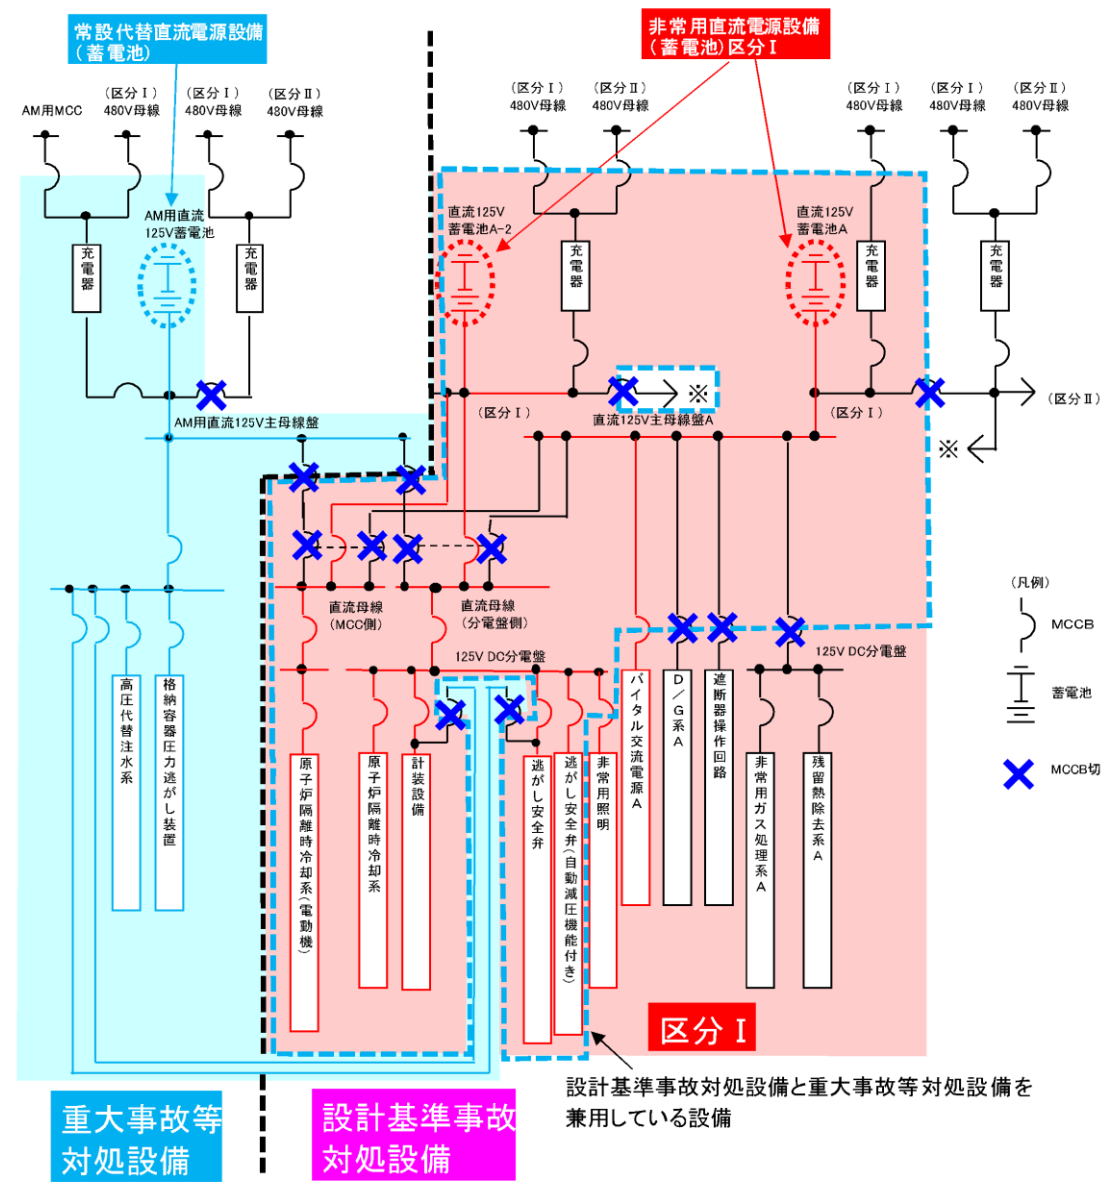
常設代替直流電源設備
（蓄電池）

非常用直流電源設備
（蓄電池）区分Ⅰ

AM用MCC

（区分Ⅰ）
480V母線

（区分Ⅰ）
480V母線

（区分Ⅱ）
480V母線

（区分Ⅰ）
480V母線

（区分Ⅱ）
480V母線

（区分Ⅰ）
480V母線

（区分Ⅰ）
480V母線

（区分Ⅱ）
480V母線

AM用直流
125V蓄電池

充電器

充電器

直流125V
蓄電池A-2

充電器

直流125V
蓄電池A

充電器

充電器

AM用直流125V主母線盤

（区分Ⅰ）

※

直流125V主母線盤A

（区分Ⅰ）

（区分Ⅱ）

※

直流母線
（MCC側）

直流母線
（分電盤側）

125V DC分電盤

125V DC分電盤

（凡例）

MCCB

蓄電池

MCCB切

高圧代替注水系

格納容器圧力逃がし装置

原子炉隔離時冷却系（電動機）

原子炉隔離時冷却系

計装設備

逃がし安全弁

逃がし安全弁（自動減圧機能付き）

非常用照明

バイタル交流電源A

D／G系A

遮断器操作回路

非常用ガス処理系A

残留熱除去系A

区分Ⅰ

設計基準事故対処設備と重大事故等対処設備を兼用している設備

重大事故等対処設備

設計基準事故対処設備